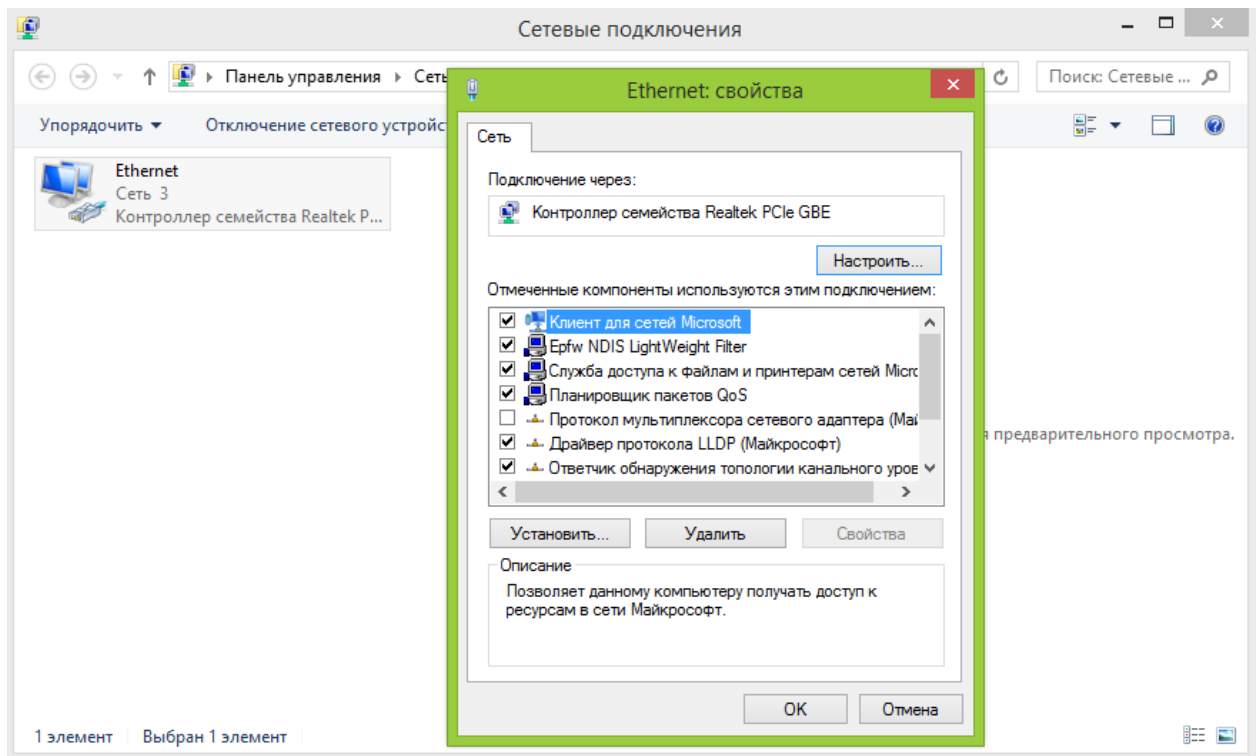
Сетевые подключения

Панель управления ▸ Сеть

Поиск: Сетевые ...

Упорядочить ▾ Отключение сетевого устройст

Ethernet
Сеть 3
Контроллер семейства Realtek P...

я предварительного просмотра.

Ethernet: свойства

Сеть

Подключение через:

Контроллер семейства Realtek PCIe GBE

Настроить...

Отмеченные компоненты используются этим подключением:

☑ Клиент для сетей Microsoft
☑ Epfw NDIS LightWeight Filter
☑ Служба доступа к файлам и принтерам сетей Micro
☑ Планировщик пакетов QoS
☐ Протокол мультиплексора сетевого адаптера (Ма
☑ Драйвер протокола LLDP (Майкрософт)
☑ Ответчик обнаружения топологии канального уров

Установить... Удалить Свойства

Описание
Позволяет данному компьютеру получать доступ к ресурсам в сети Майкрософт.

OK Отмена

1 элемент Выбран 1 элемент